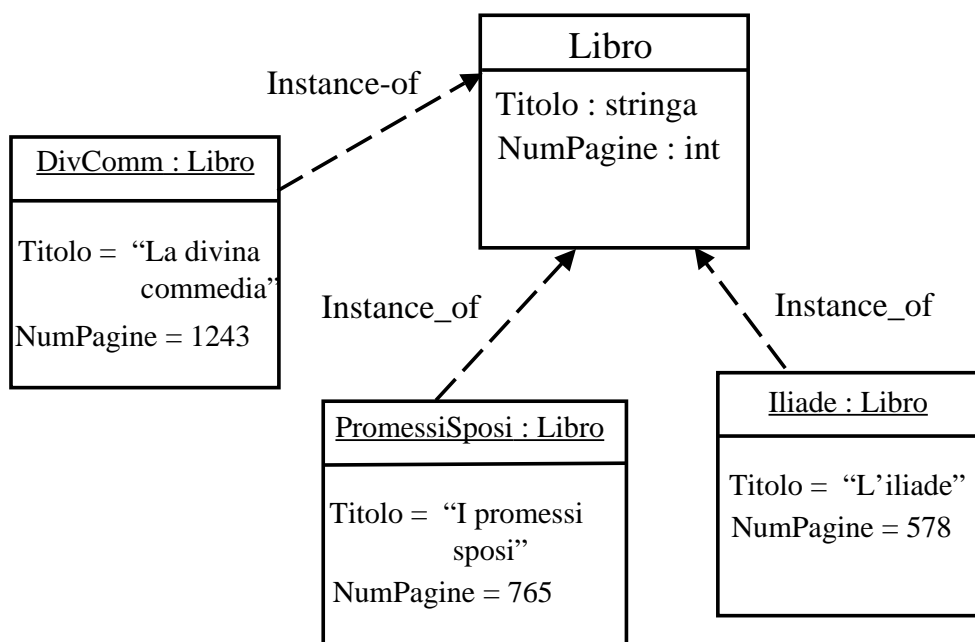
Libro

Titolo : stringa
NumPagine : int

Instance-of

DivComm : Libro

Titolo = "La divina commedia"
NumPagine = 1243

Instance_of

Instance_of

PromessiSposi : Libro

Titolo = "I promessi sposi"
NumPagine = 765

Iliade : Libro

Titolo = "L'iliade"
NumPagine = 578